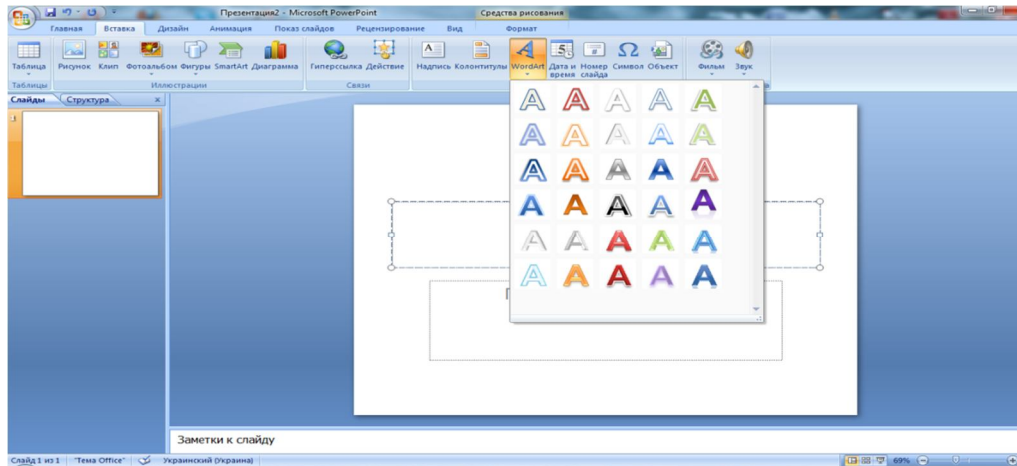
Презентация2 - Microsoft PowerPoint
Средства рисования
Главная
Вставка
Дизайн
Анимация
Показ слайдов
Рецензирование
Вид
Формат
Таблица
Рисунок
Клип
Фотоальбом
Фигуры
SmartArt
Диаграмма
Гиперссылка
Действие
Надпись
Колонтитулы
WordArt
Дата и время
Номер слайда
Символ
Объект
Фильм
Звук
Таблицы
Иллюстрации
Связи
Слайды
Структура
×
1
A A A A A
A A A A A
A A A A A
A A A A A
A A A A A
A A A A A
Заметки к слайду
Слайд 1 из 1
"Тема Office"
Украинский (Украина)
69%